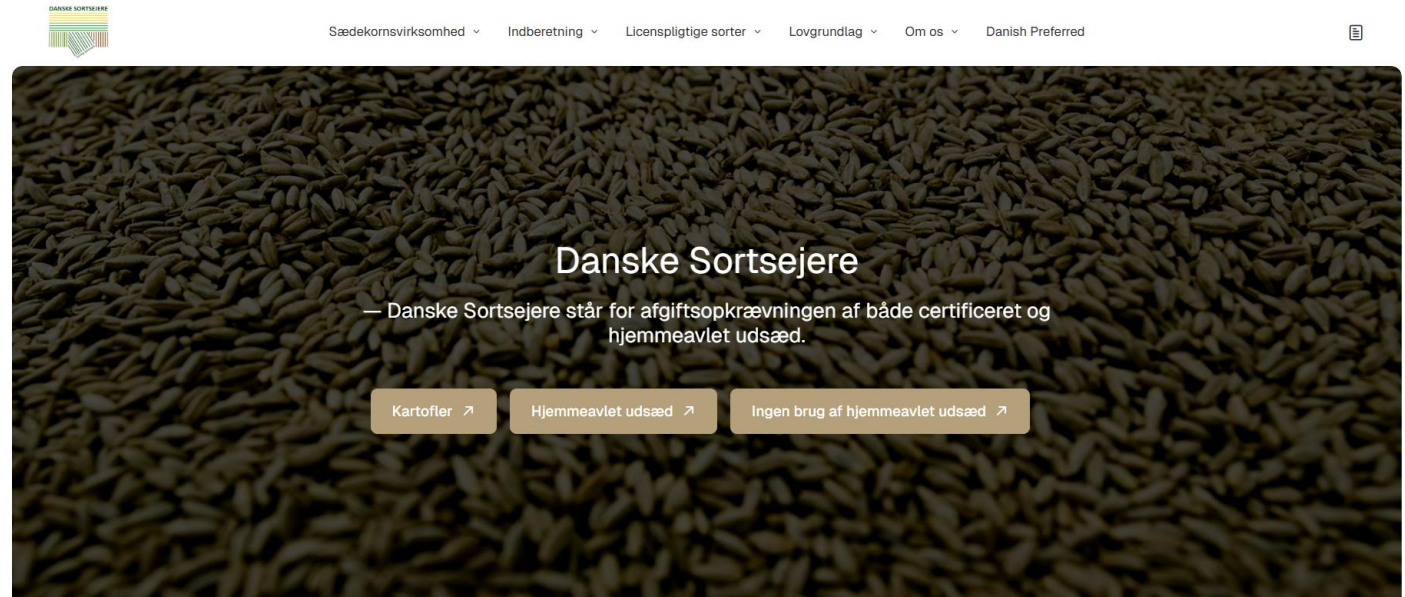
DANSKE SORTSEJERE

Sædekornsvirksomhed ˅ Indberetning ˅ Licenspligtige sorter ˅ Lovgrundlag ˅ Om os ˅ Danish Preferred

Danske Sortsejere

— Danske Sortsejere står for afgiftsopkrævningen af både certificeret og hjemmeavlet udsæd.

Kartofler ↗ Hjemmeavlet udsæd ↗ Ingen brug af hjemmeavlet udsæd ↗